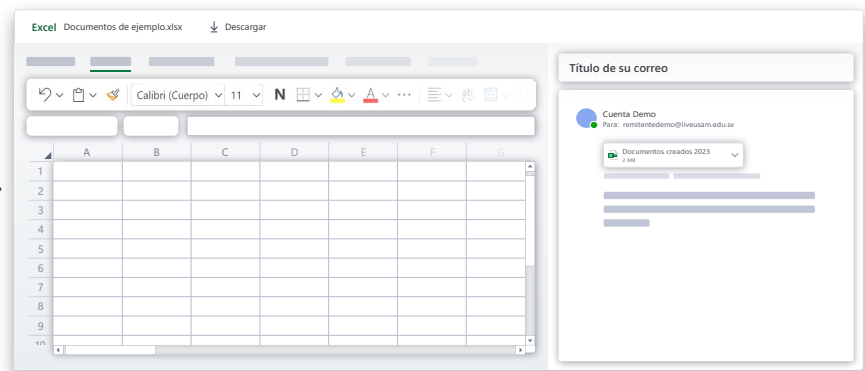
Excel Documentos de ejemplo.xlsx

Descargar

Calibri (Cuerpo) 11 N A

| | A | B | C | D | E | F | G |
|---|---|---|---|---|---|---|---|
| 1 | | | | | | | |
| 2 | | | | | | | |
| 3 | | | | | | | |
| 4 | | | | | | | |
| 5 | | | | | | | |
| 6 | | | | | | | |
| 7 | | | | | | | |
| 8 | | | | | | | |
| 9 | | | | | | | |
| 10 | | | | | | | |

Título de su correo

Cuenta Demo
Para: remitentedemo@liveusam.edu.sv

Documentos creados 2023
2 MB